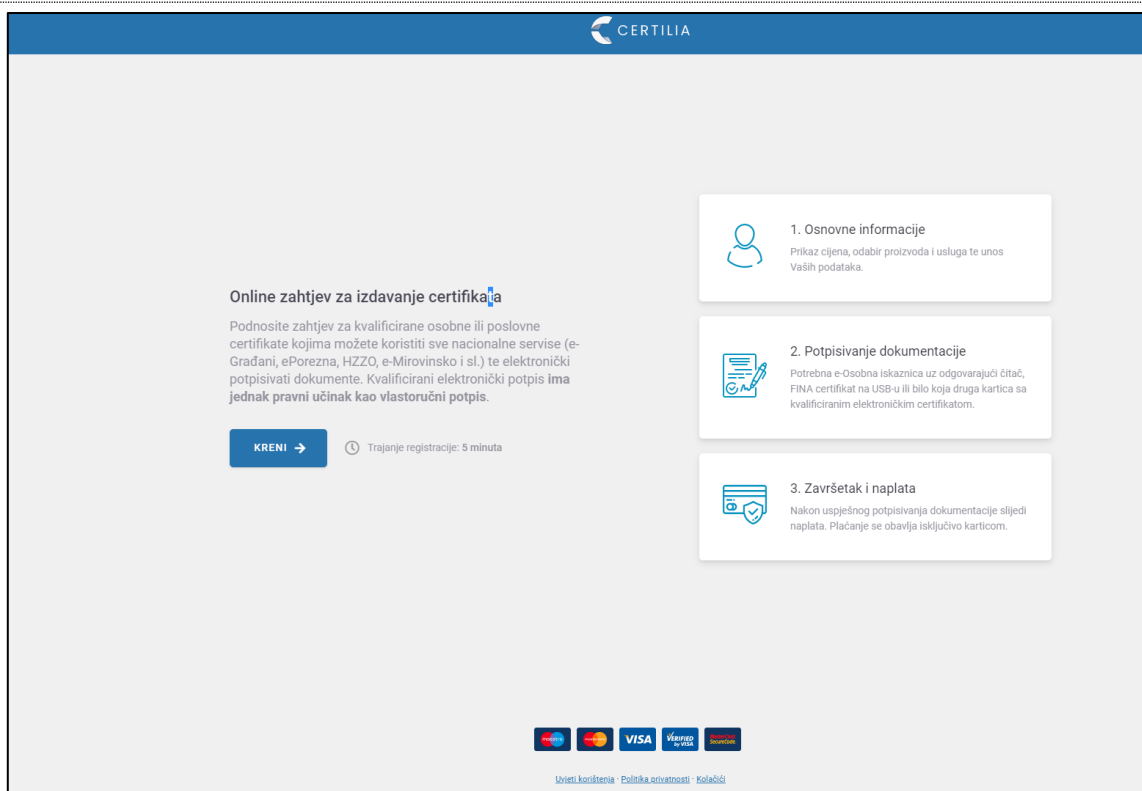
CERTILIA

Online zahtjev za izdavanje certifikata

Podnosite zahtjev za kvalificirane osobne ili poslovne certifikate kojima možete koristiti sve nacionalne servise (e-Građani, ePorezna, HZZO, e-Mirovinsko i sl.) te elektronički potpisivati dokumente. Kvalificirani elektronički potpis ima jednak pravni učinak kao vlastoručni potpis.

KRENI →

Trajanje registracije: 5 minuta

1. Osnovne informacije
Prikaz cijena, odabir proizvoda i usluga te unos Vaših podataka.

2. Potpisivanje dokumentacije
Potrebna e-Osobna iskaznica uz odgovarajući čitač, FINA certifikat na USB-u ili bilo koja druga kartica sa kvalificiranim elektroničkim certifikatom.

3. Završetak i naplata
Nakon uspješnog potpisivanja dokumentacije slijedi naplata. Plaćanje se obavlja isključivo karticom.

VISA VERIFIED by VISA

Uvjeti korištenja · Politika privatnosti · Kolačići